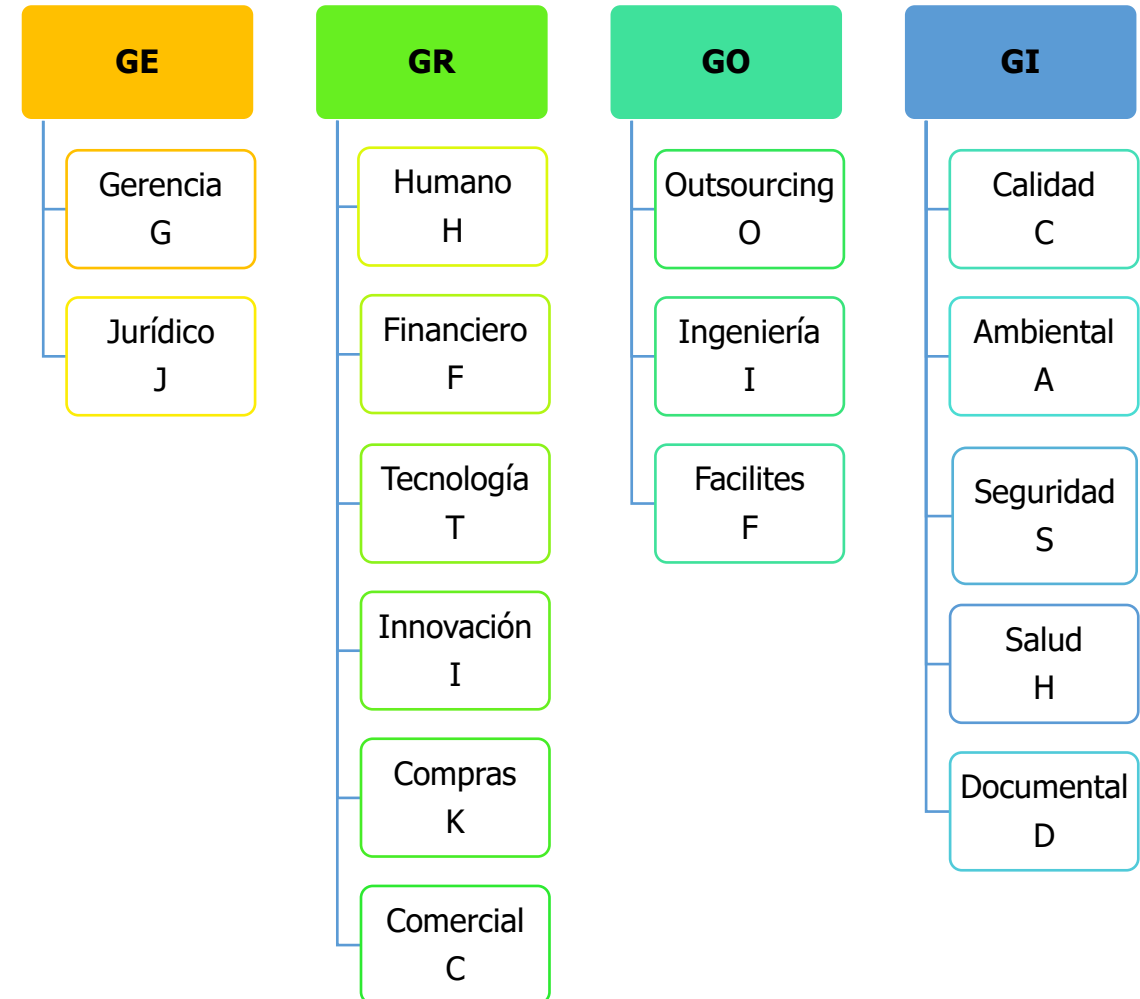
GE

Gerencia
G

Jurídico
J

GR

Humano
H

Financiero
F

Tecnología
T

Innovación
I

Compras
K

Comercial
C

GO

Outsourcing
O

Ingeniería
I

Facilites
F

GI

Calidad
C

Ambiental
A

Seguridad
S

Salud
H

Documental
D